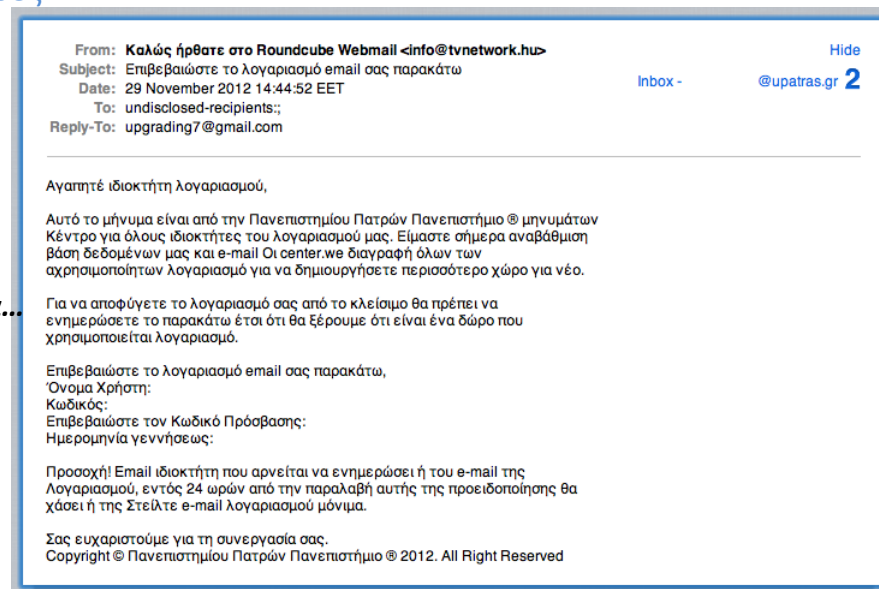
From: Καλώς ήρθατε στο Roundcube Webmail <info@tvnetwork.hu>
Subject: Επιβεβαιώστε το λογαριασμό email σας παρακάτω
Date: 29 November 2012 14:44:52 EET
To: undisclosed-recipients:;
Reply-To: upgrading7@gmail.com

Hide
Inbox -
@upatras.gr 2

Αγαπητέ ιδιοκτήτη λογαριασμού,

Αυτό το μήνυμα είναι από την Πανεπιστημίου Πατρών Πανεπιστήμιο ® μηνυμάτων Κέντρο για όλους ιδιοκτήτες του λογαριασμού μας. Είμαστε σήμερα αναβάθμιση βάση δεδομένων μας και e-mail Οι center.we διαγραφή όλων των αχρησιμοποίητων λογαριασμό για να δημιουργήσετε περισσότερο χώρο για νέο.

Για να αποφύγετε το λογαριασμό σας από το κλείσιμο θα πρέπει να ενημερώσετε το παρακάτω έτσι ότι θα ξέρουμε ότι είναι ένα δώρο που χρησιμοποιείται λογαριασμό.

Επιβεβαιώστε το λογαριασμό email σας παρακάτω,
Όνομα Χρήστη:
Κωδικός:
Επιβεβαιώστε τον Κωδικό Πρόσβασης:
Ημερομηνία γεννήσεως:

Προσοχή! Email ιδιοκτήτη που αρνείται να ενημερώσει ή του e-mail της Λογαριασμού, εντός 24 ωρών από την παραλαβή αυτής της προειδοποίησης θα χάσει ή της Στείλτε e-mail λογαριασμού μόνιμα.

Σας ευχαριστούμε για τη συνεργασία σας.
Copyright © Πανεπιστημίου Πατρών Πανεπιστήμιο ® 2012. All Right Reserved